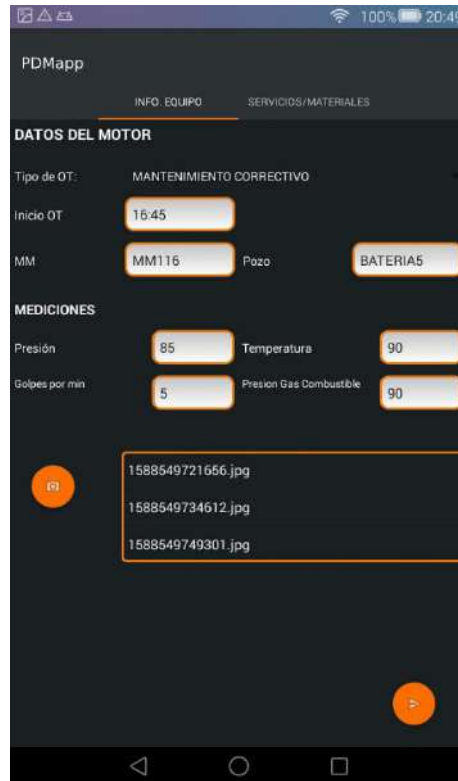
100% 20:4

PDMapp

INFO. EQUIPO
SERVICIOS/MATERIALES

DATOS DEL MOTOR

Tipo de OT:
MANTENIMIENTO CORRECTIVO

Inicio OT
16:45

MM
MM116
Pozo
BATERIA5

MEDICIONES

Presión
85
Temperatura
90

Golpes por min
5
Presion Gas Combustible
90

1588549721656.jpg
1588549734612.jpg
1588549749301.jpg